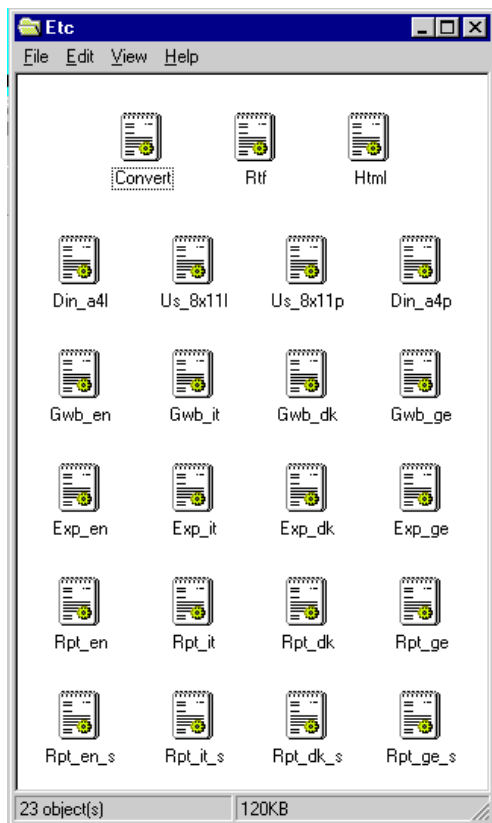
Etc

File Edit View Help

Convert Rtf Html

Din_a4l Us_8x11l Us_8x11p Din_a4p

Gwb_en Gwb_it Gwb_dk Gwb_ge

Exp_en Exp_it Exp_dk Exp_ge

Rpt_en Rpt_it Rpt_dk Rpt_ge

Rpt_en_s Rpt_it_s Rpt_dk_s Rpt_ge_s

23 object(s) 120KB